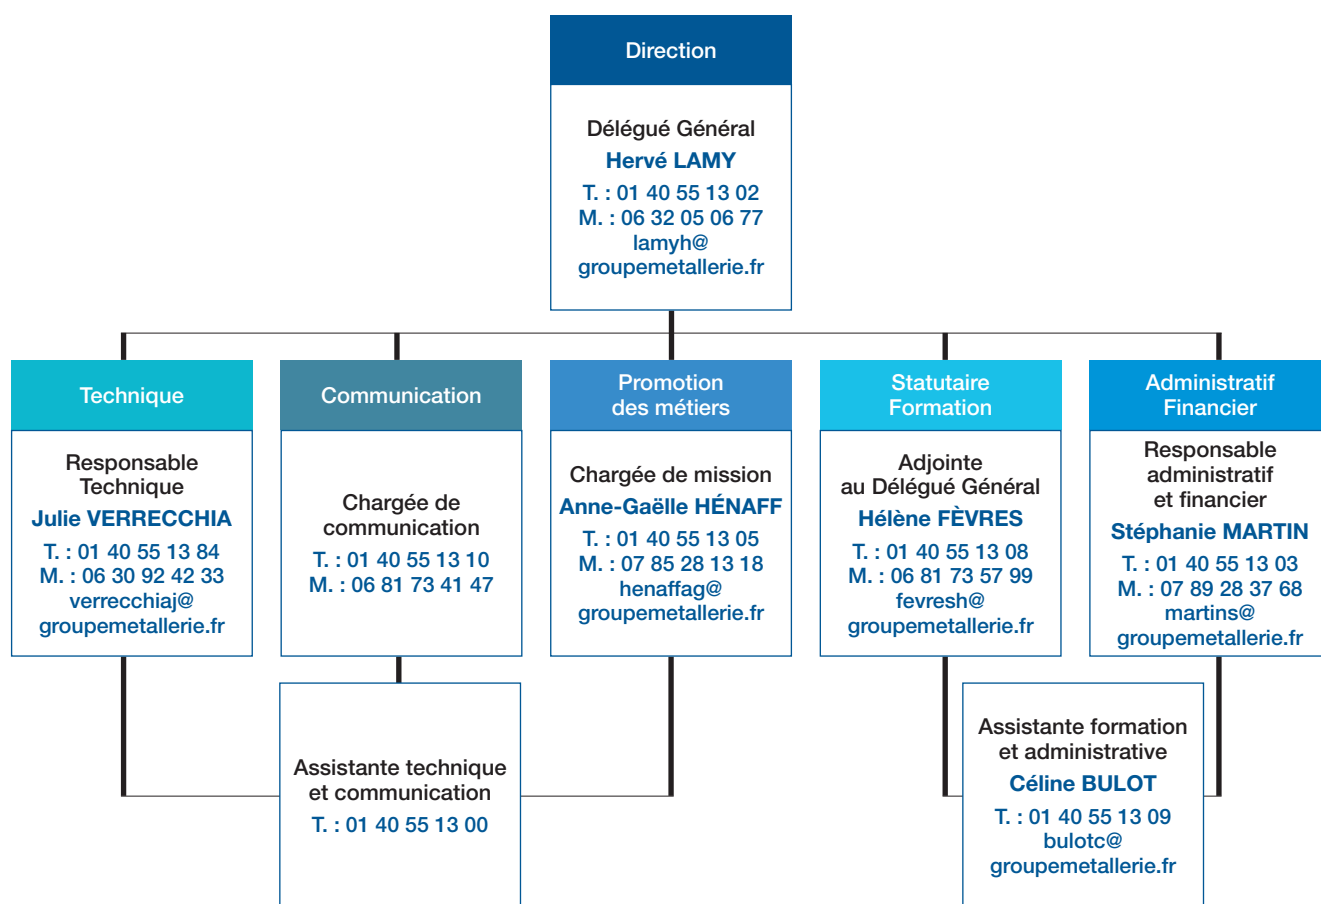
Direction

Délégué Général
Hervé LAMY
T. : 01 40 55 13 02
M. : 06 32 05 06 77
lamyh@groupemetallerie.fr

Technique

Responsable Technique
Julie VERRECCHIA
T. : 01 40 55 13 84
M. : 06 30 92 42 33
verrecchiaj@groupemetallerie.fr

Communication

Chargée de communication
T. : 01 40 55 13 10
M. : 06 81 73 41 47

Promotion des métiers

Chargée de mission
Anne-Gaëlle HÉNAFF
T. : 01 40 55 13 05
M. : 07 85 28 13 18
henaffag@groupemetallerie.fr

Statutaire Formation

Adjointe au Délégué Général
Hélène FÈVRES
T. : 01 40 55 13 08
M. : 06 81 73 57 99
fevresh@groupemetallerie.fr

Administratif Financier

Responsable administratif et financier
Stéphanie MARTIN
T. : 01 40 55 13 03
M. : 07 89 28 37 68
martins@groupemetallerie.fr

Assistante technique et communication
T. : 01 40 55 13 00

Assistante formation et administrative
Céline BULOT
T. : 01 40 55 13 09
bulotc@groupemetallerie.fr